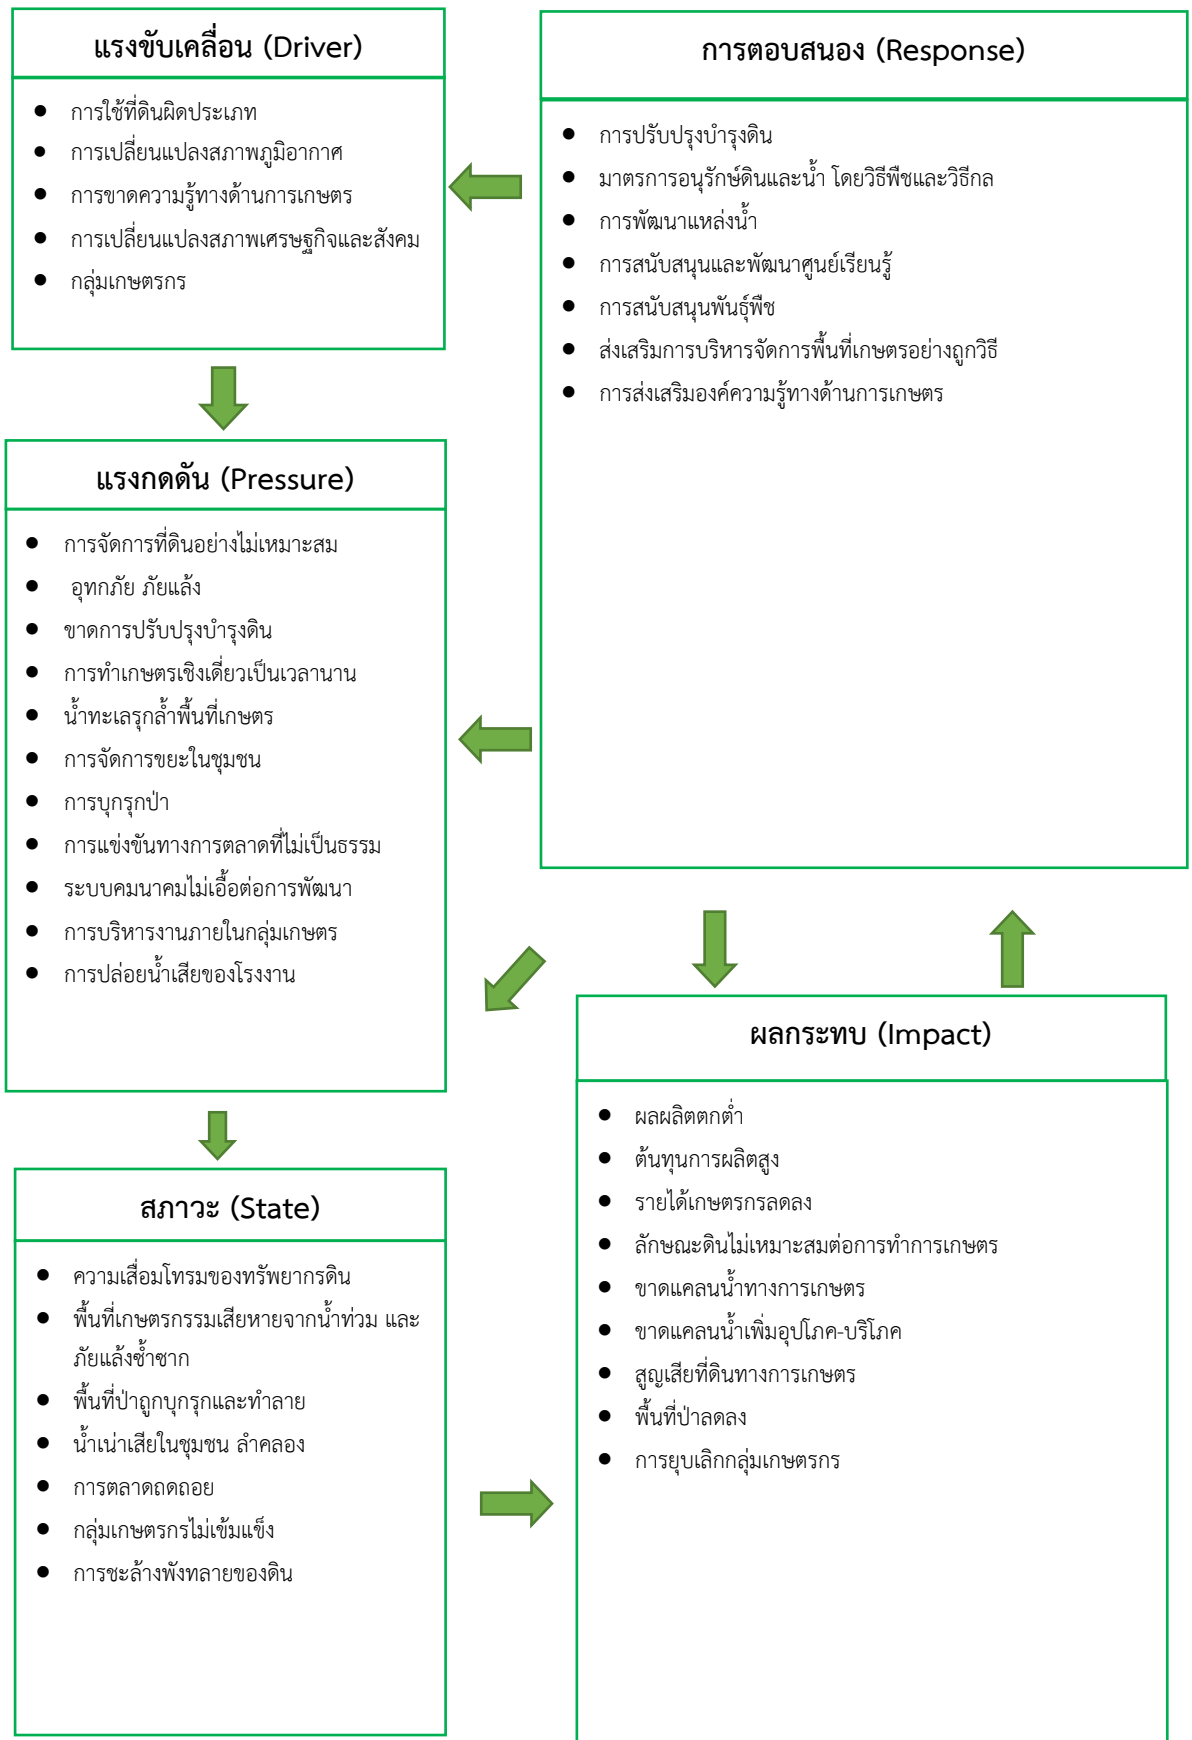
แรงขับเคลื่อน (Driver)

- การใช้ที่ดินผิดประเภท
- การเปลี่ยนแปลงสภาพภูมิอากาศ
- การขาดความรู้ทางด้านการเกษตร
- การเปลี่ยนแปลงสภาพเศรษฐกิจและสังคม
- กลุ่มเกษตรกร

การตอบสนอง (Response)

- การปรับปรุงบำรุงดิน
- มาตรการอนุรักษ์ดินและน้ำ โดยวิธีพืชและวิธีกล
- การพัฒนาแหล่งน้ำ
- การสนับสนุนและพัฒนาศูนย์เรียนรู้
- การสนับสนุนพันธุ์พืช
- ส่งเสริมการบริหารจัดการพื้นที่เกษตรอย่างถูกวิธี
- การส่งเสริมองค์ความรู้ทางด้านการเกษตร

แรงกดดัน (Pressure)

- การจัดการที่ดินอย่างไม่เหมาะสม
- อุทกภัย ภัยแล้ง
- ขาดการปรับปรุงบำรุงดิน
- การทำเกษตรเชิงเดี่ยวเป็นเวลานาน
- น้ำทะเลรุกล้ำพื้นที่เกษตร
- การจัดการขยะในชุมชน
- การบุกรุกป่า
- การแข่งขันทางการตลาดที่ไม่เป็นธรรม
- ระบบคมนาคมไม่เอื้อต่อการพัฒนา
- การบริหารงานภายในกลุ่มเกษตร
- การปล่อยน้ำเสียของโรงงาน

ผลกระทบ (Impact)

- ผลผลิตตกต่ำ
- ต้นทุนการผลิตสูง
- รายได้เกษตรกรลดลง
- ลักษณะดินไม่เหมาะสมต่อการทำการเกษตร
- ขาดแคลนน้ำทางการเกษตร
- ขาดแคลนน้ำเพิ่มอุปโภค-บริโภค
- สูญเสียที่ดินทางการเกษตร
- พื้นที่ป่าลดลง
- การยุบเลิกกลุ่มเกษตรกร

สภาวะ (State)

- ความเสื่อมโทรมของทรัพยากรดิน
- พื้นที่เกษตรกรรมเสียหายจากน้ำท่วม และภัยแล้งซ้ำซาก
- พื้นที่ป่าถูกบุกรุกและทำลาย
- น้ำเน่าเสียในชุมชน ลำคลอง
- การตลาดถดถอย
- กลุ่มเกษตรกรไม่เข้มแข็ง
- การชะล้างพังทลายของดิน